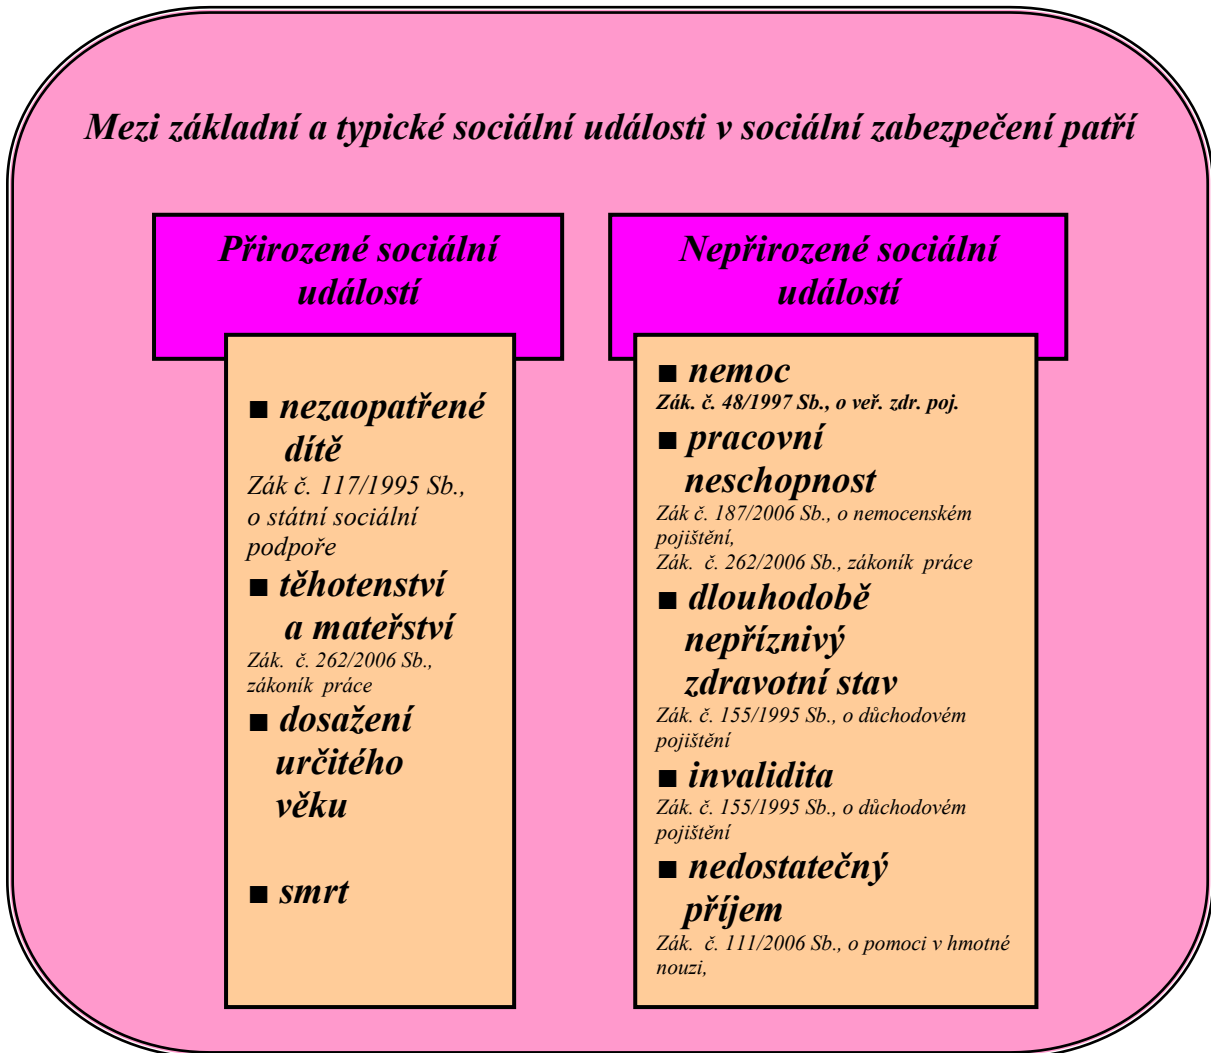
Mezi základní a typické sociální události v sociální zabezpečení patří

Přirozené sociální události

■ nezaopatřené dítě
Zák č. 117/1995 Sb., o státní sociální podpoře

■ těhotenství a mateřství
Zák. č. 262/2006 Sb., zákoník práce

■ dosažení určitého věku

■ smrt

Nepřirozené sociální události

■ nemoc
Zák. č. 48/1997 Sb., o veř. zdr. poj.

■ pracovní neschopnost
Zák č. 187/2006 Sb., o nemocenském pojištění,
Zák. č. 262/2006 Sb., zákoník práce

■ dlouhodobě nepříznivý zdravotní stav
Zák. č. 155/1995 Sb., o důchodovém pojištění

■ invalidita
Zák. č. 155/1995 Sb., o důchodovém pojištění

■ nedostatečný příjem
Zák. č. 111/2006 Sb., o pomoci v hmotné nouzi,